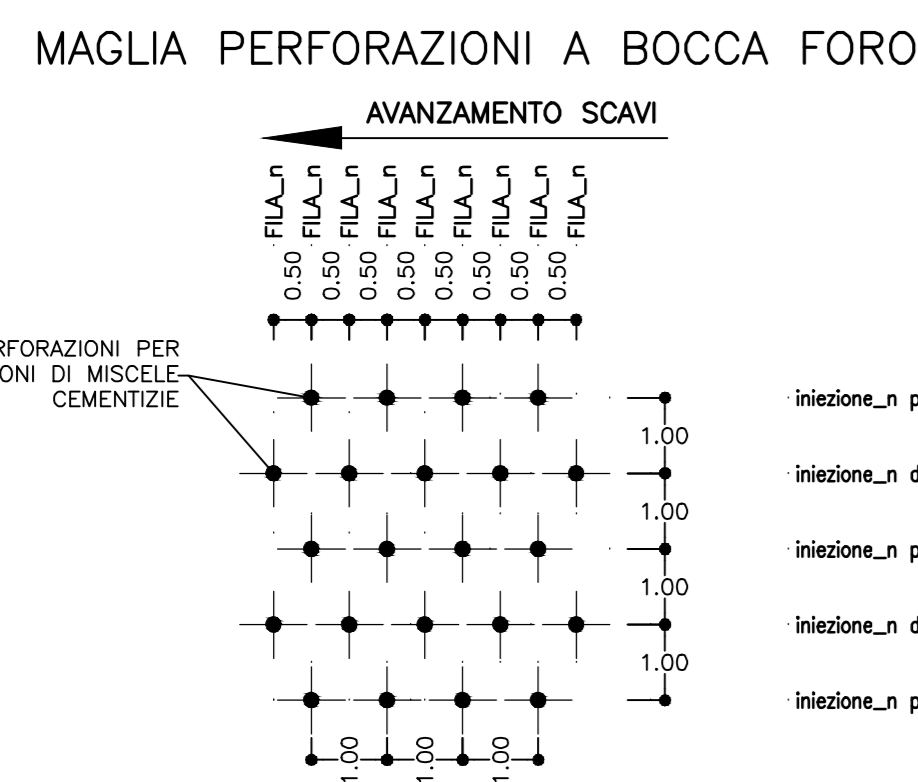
MAGLIA PERFORAZIONI A BOCCA FORO

AVANZAMENTO SCAVI

FILA_n FILA_n FILA_n FILA_n FILA_n FILA_n FILA_n FILA_n FILA_n

0.50 0.50 0.50 0.50 0.50 0.50 0.50 0.50

RFORAZIONI PER
ONI DI MISCELE
CEMENTIZIE

1.00
1.00
1.00
1.00

iniezione_n p
iniezione_n d
iniezione_n p
iniezione_n d
iniezione_n p

1.00 1.00 1.00